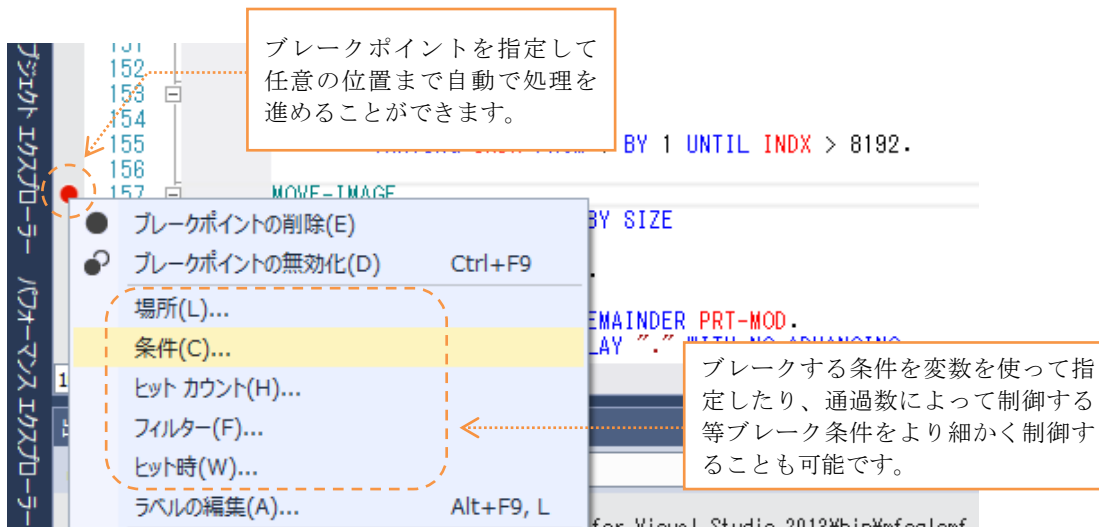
ブレークポイントを指定して任意の位置まで自動で処理を進めることができます。

ジェクト エクスプローラー　パフォーマンス エクスプローラー

151
152
153
154
155
156
157

BY 1 UNTIL INDX > 8192.

MOVE-IMAGE

BY SIZE

.

EMAINDER PRT-MOD.

LAY "."

ブレークポイントの削除(E)
ブレークポイントの無効化(D)　Ctrl+F9
場所(L)...
条件(C)...
ヒット カウント(H)...
フィルター(F)...
ヒット時(W)...
ラベルの編集(A)...　Alt+F9, L

ブレークする条件を変数を使って指定したり、通過数によって制御する等ブレーク条件をより細かく制御することも可能です。

for Visual Studio 2013¥bin¥mfcoclmf